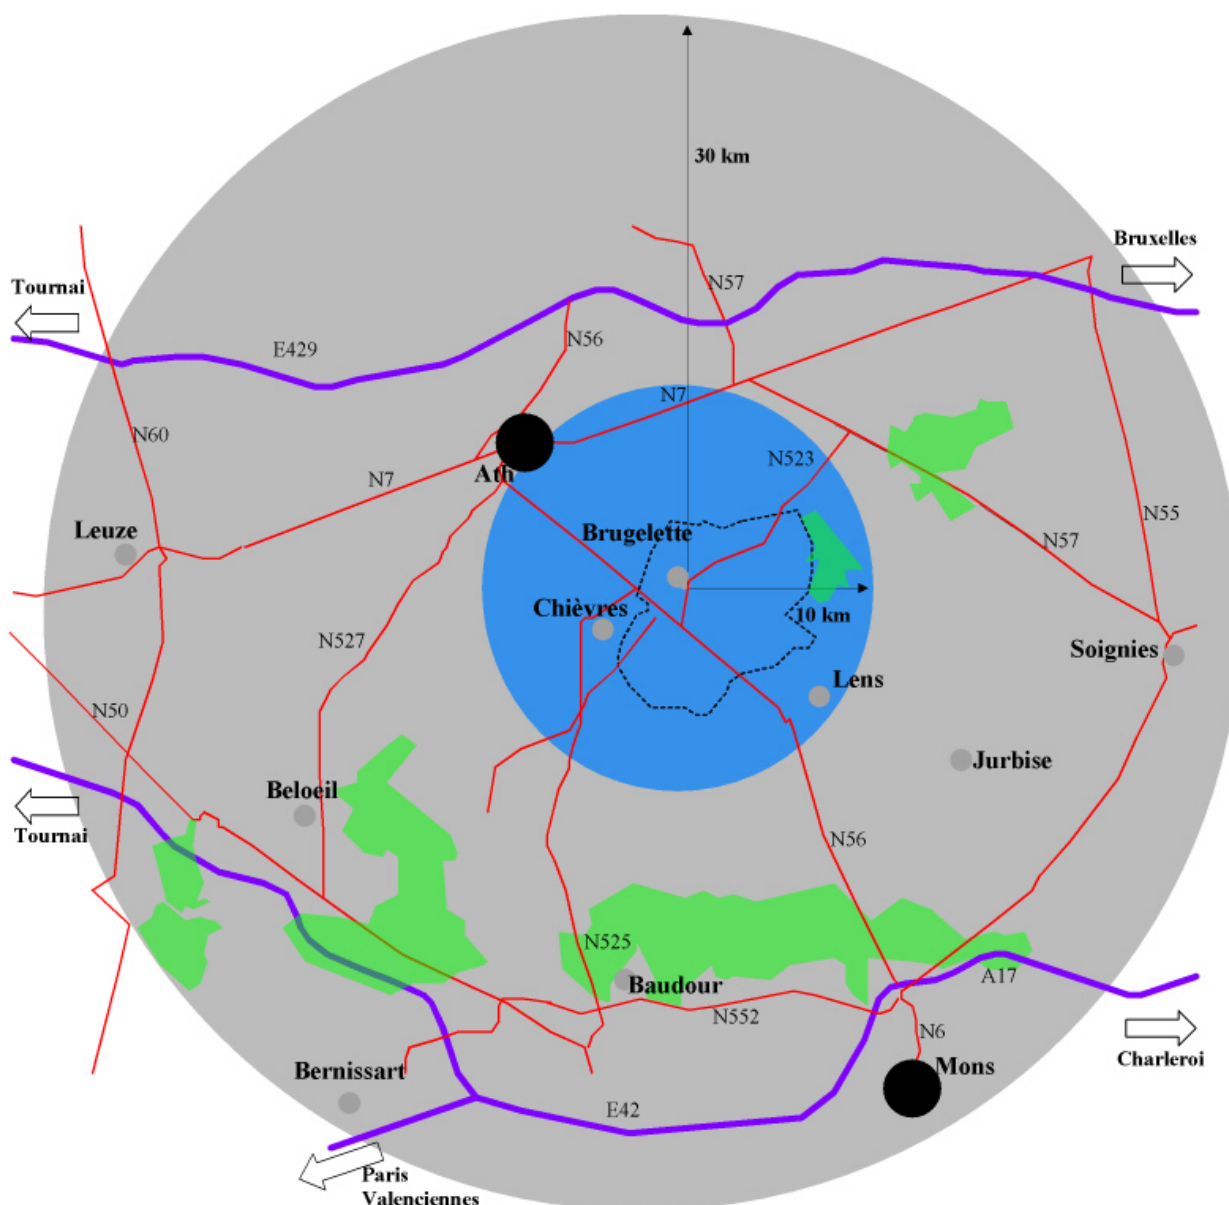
30 km

Bruxelles

Tournai

N57

E429

N56

N7

N60

Ath

N523

N7

Leuze

Brugelette

N57

N55

Chièvres

10 km

N527

Soignies

Lens

N50

Jurbise

Beloeil

Tournai

N56

N525

A17

Baudour

N552

N6

Charleroi

Bernissart

Mons

E42

Paris
Valenciennes